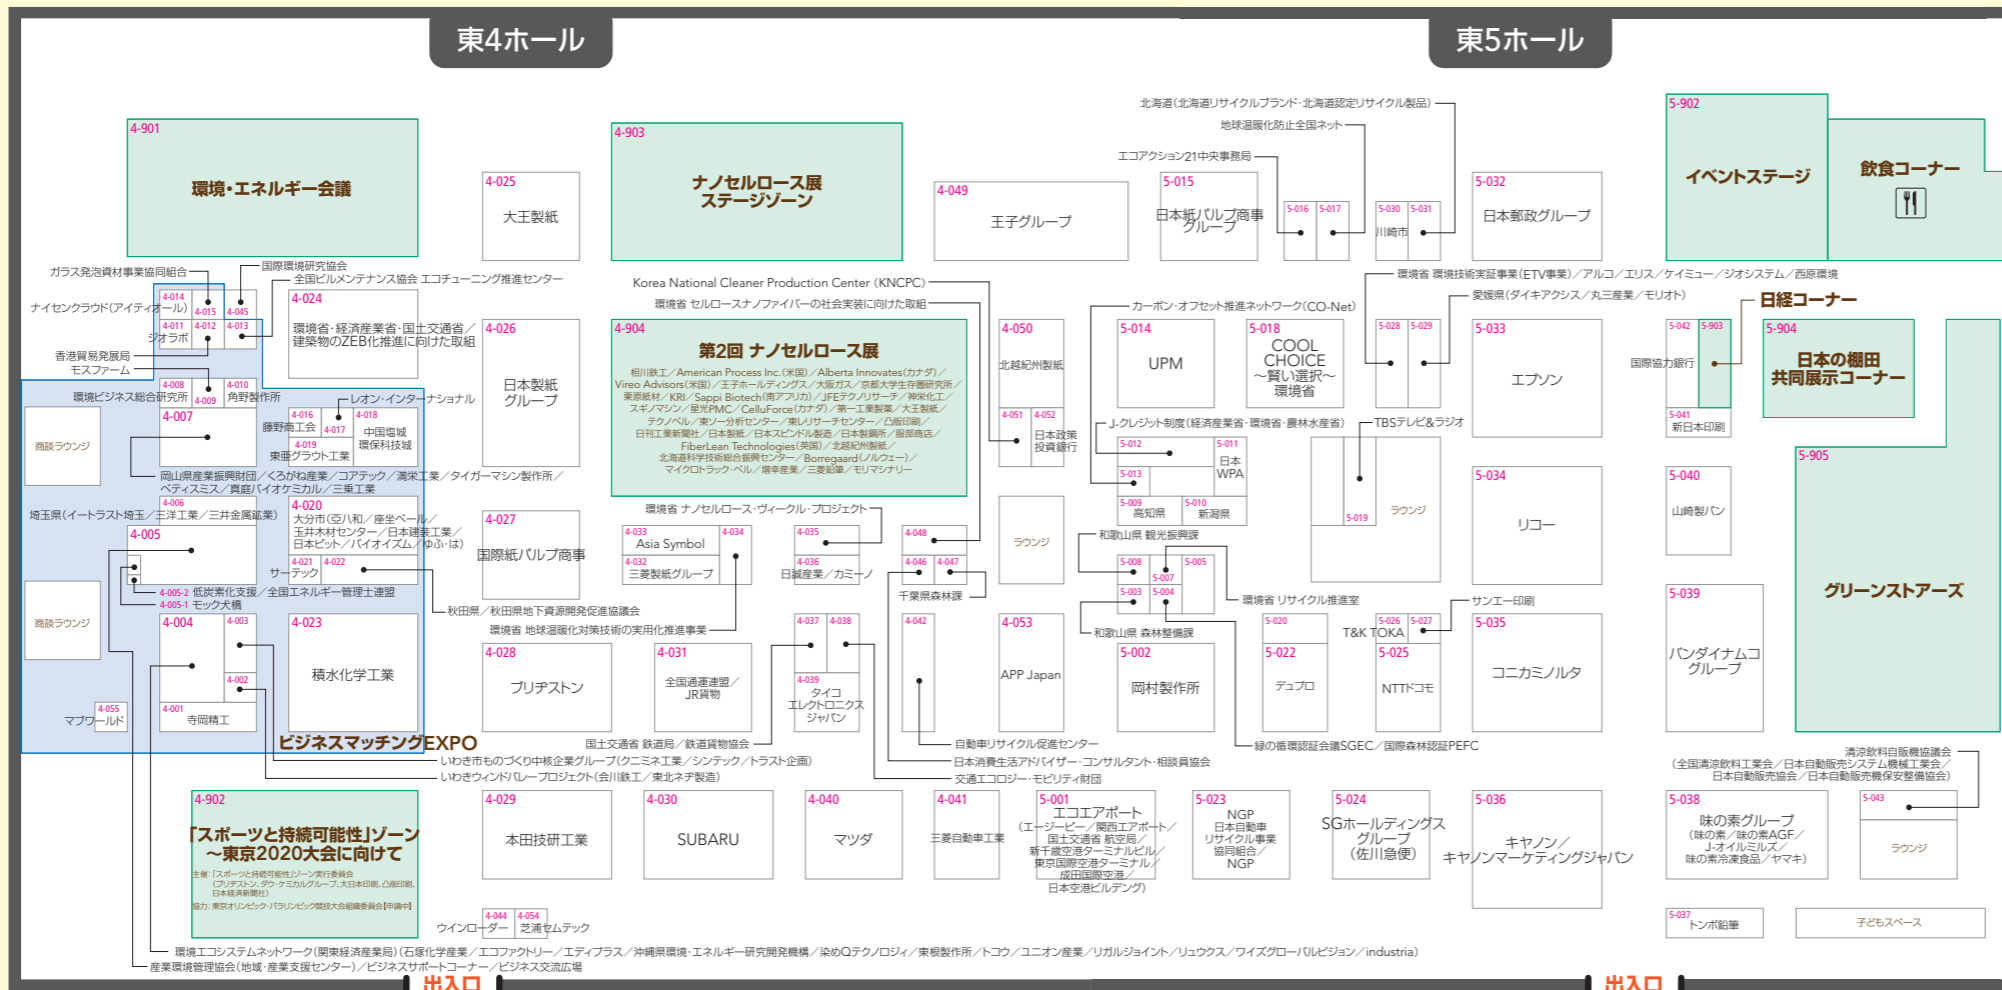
東4ホール

東5ホール

4-901
環境・エネルギー会議

4-025
大王製紙

4-903
ナノセルロース展
ステージゾーン

4-049
王子グループ

5-015
日本紙パルプ商事グループ

5-016 5-017

5-030 5-031
川崎市

5-032
日本郵政グループ

5-902
イベントステージ

飲食コーナー

北海道(北海道リサイクルブランド・北海道認定リサイクル製品)
地球温暖化防止全国ネット
エコアクション21中央事務局

ガラス発泡資材事業協同組合
国際環境研究協会
全国ビルメンテナンス協会 エコチューニング推進センター
ナイセンクラウド(アイティオール)
4-014 4-015 4-045
4-011 4-012 4-013
ジオラボ
4-024
環境省・経済産業省・国土交通省/建築物のZEB化推進に向けた取組
香港貿易発展局
モスファーム
4-008 4-010
環境ビジネス総合研究所 4-009 角野製作所
4-007
4-016 4-018
藤野商工会 4-017 中国塩城環保科技城
4-019
東亜グラウト工業
レオン・インターナショナル
商談ラウンジ
岡山県産業振興財団/くろがね産業/コアテック/満栄工業/タイガーマシン製作所/ペティスミス/真庭バイオケミカル/三乗工業
4-006
埼玉県(イートラスト埼玉/三洋工業/三井金属鉱業)
4-020
大分市(匠八和/座生ペール/玉井木材センター/日本建装工業/日本ピット/バイオイズム/ゆふ・は)
4-005
4-021 4-022
サーテック
4-005-2 低炭素化支援/全国エネルギー管理士連盟
4-005-1 モック大橋
商談ラウンジ
4-004
4-003
4-023
積水化学工業
4-002
4-001
寺岡精工
4-055
マブワールド
ビジネスマッチングEXPO

4-026
日本製紙グループ

Korea National Cleaner Production Center (KNCPC)
環境省 セルロースナノファイバーの社会実装に向けた取組

4-904
第2回 ナノセルロース展
相川鉄工/American Process Inc.(米国)/Alberta Innovates(カナダ)/Vireo Advisors(米国)/王子ホールディングス/大阪ガス/京都大学生存圏研究所/東京紙材/KRI/Sappi Biotech(南アフリカ)/JFEテクノリサーチ/神栄化工/スギノマシン/星光PMC/CelluForce(カナダ)/第一工業製薬/大王製紙/テクノベル/東ソー分析センター/東レリサーチセンター/凸版印刷/日刊工業新聞社/日本製紙/日本スピンドル製造/日本製鋼所/服部商店/FiberLean Technologies(英国)/Borregaard(ノルウェー)/北海道科学技術総合振興センター/北越紀州製紙/マイクロトラック・ベル/増幸産業/三菱鉛筆/モリマシナリー

4-050
北越紀州製紙
4-051 4-052
日本政策投資銀行

カーボン・オフセット推進ネットワーク(CO-Net)
5-014
UPM
5-018
COOL CHOICE ~賢い選択~ 環境省

5-028 5-029

5-033
エプソン

環境省 環境技術実証事業(ETV事業)/アルコ/エリス/ケイミュー/ジオシステム/西原環境
愛媛県(ダイキアクシス/丸三産業/モリオト)
日経コーナー
5-042 5-903
国際協力銀行
5-041
新日本印刷
5-904
日本の棚田共同展示コーナー

J-クレジット制度(経済産業省・環境省・農林水産省)
TBSテレビ&ラジオ
5-012 5-011
日本WPA
5-013
5-009 5-010
高知県 新潟県
5-019
ラウンジ

5-034
リコー

5-040
山崎製パン

5-905
グリーンストアーズ

4-027
国際紙パルプ商事

環境省 ナノセルロース・ヴィークル・プロジェクト
4-033 4-034
Asia Symbol
4-032
三菱製紙グループ
4-035
4-036
日誠産業/カミーノ
4-048
4-046 4-047
千葉県森林課
ラウンジ

和歌山県 観光振興課
5-008 5-005
5-007
5-003 5-004
環境省 リサイクル推進室
和歌山県 森林整備課
サンエー印刷
5-020
5-026 5-027
T&K TOKA
5-035
コニカミノルタ
5-039
バンダイナムコグループ

秋田県/秋田県地下資源開発促進協議会
環境省 地球温暖化対策技術の実用化推進事業
4-028
ブリヂストン
4-031
全国通運連盟/JR貨物
4-037 4-038
4-039
タイコエレクトロニクスジャパン
4-042
4-053
APP Japan
5-002
岡村製作所
5-022
デュプロ
5-025
NTTドコモ

国土交通省 鉄道局/鉄道貨物協会
自動車リサイクル促進センター
いわき市ものづくり中核企業グループ(クニミ工業/シンテック/トラスト企画)
日本消費生活アドバイザー・コンサルタント・相談員協会
いわきウィンドバレープロジェクト(会川鉄工/東北ネヂ製造)
交通エコロジー・モビリティ財団
緑の循環認証会議SGEC/国際森林認証PEFC
清涼飲料自販機協議会
(全国清涼飲料工業会/日本自動販売システム機械工業会/日本自動販売協会/日本自動販売機保安整備協会)

4-902
「スポーツと持続可能性」ゾーン ~東京2020大会に向けて
主催:「スポーツと持続可能性」ゾーン実行委員会
(ブリヂストン、ダウ・ケミカルグループ、大日本印刷、凸版印刷、日本経済新聞社)
協力:東京オリンピック・パラリンピック競技大会組織委員会[申請中]

4-029
本田技研工業
4-030
SUBARU
4-040
マツダ
4-041
三菱自動車工業
5-001
エコエアポート
(エージーピー/関西エアポート/国土交通省 航空局/新千歳空港ターミナルビル/東京国際空港ターミナル/成田国際空港/日本空港ビルデング)
5-023
NGP
日本自動車リサイクル事業協同組合/NGP
5-024
SGホールディングスグループ(佐川急便)
5-036
キヤノン/キヤノンマーケティングジャパン
5-038
味の素グループ
(味の素/味の素AGF/J-オイルミルズ/味の素冷凍食品/ヤマキ)
5-043
ラウンジ

4-044 4-054
ウインローダー 芝浦セムテック
5-037
トンボ鉛筆
子どもスペース

環境エコシステムネットワーク(関東経済産業局)(石塚化学産業/エコファクトリー/エディプラス/沖縄県環境・エネルギー研究開発機構/染めQテクノロジィ/東邦製作所/トコウ/ユニオン産業/リガルジョイント/リュウクス/ワイズグローバルビジョン/industria)
産業環境管理協会(地域・産業支援センター)/ビジネスサポートコーナー/ビジネス交流広場

出入口

出入口